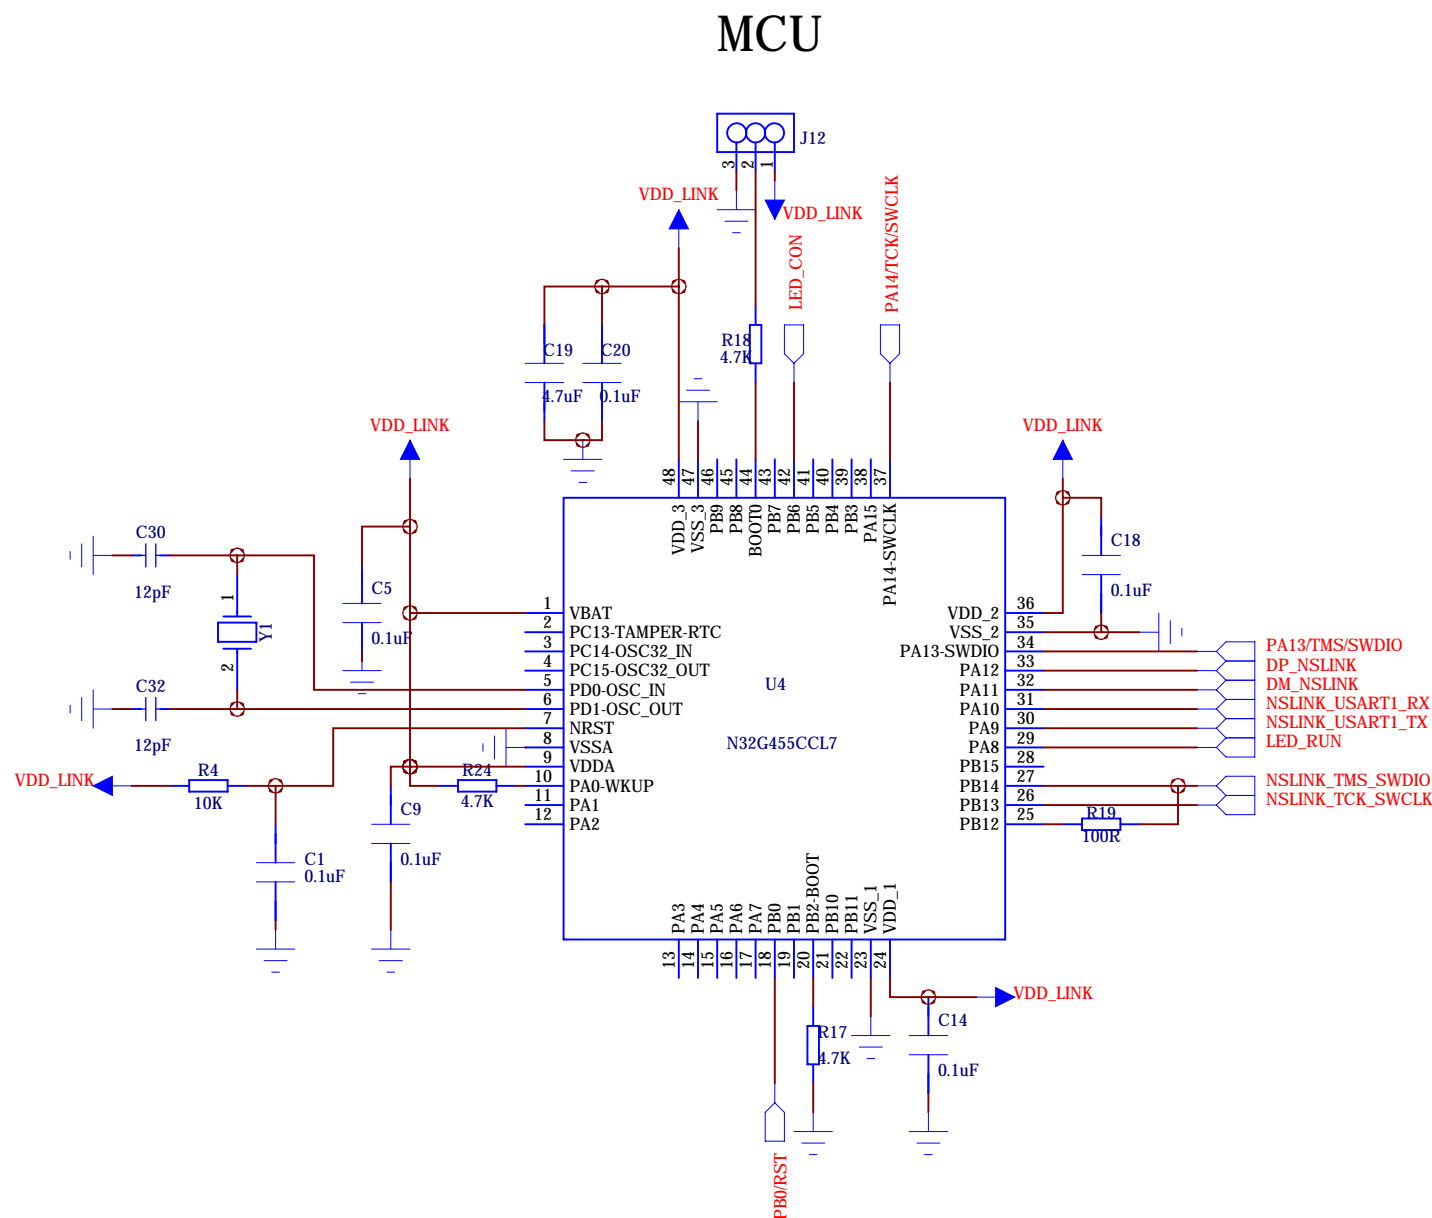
MCU

J12
3 2 1
VDD_LINK
VDD_LINK
LED_CON
PA14/TCK/SWCLK
R18
4.7K
C19
4.7uF
C20
0.1uF
VDD_LINK
VDD_LINK
48 47 46 45 44 43 42 41 40 39 38 37
VDD_3 VSS_3 PB9 PB8 BOOT0 PB7 PB6 PB5 PB4 PB3 PA15 PA14-SWCLK
C18
0.1uF
C30
12pF
C5
0.1uF
1
Y1
2
C32
12pF
1 VBAT
2 PC13-TAMPER-RTC
3 PC14-OSC32_IN
4 PC15-OSC32_OUT
5 PD0-OSC_IN
6 PD1-OSC_OUT
7 NRST
8 VSSA
9 VDDA
10 PA0-WKUP
11 PA1
12 PA2
U4
N32G455CCL7
VDD_2 36
VSS_2 35
PA13-SWDIO 34
PA12 33
PA11 32
PA10 31
PA9 30
PA8 29
PB15 28
PB14 27
PB13 26
PB12 25
PA13/TMS/SWDIO
DP_NSLINK
DM_NSLINK
NSLINK_USART1_RX
NSLINK_USART1_TX
LED_RUN
NSLINK_TMS_SWDIO
NSLINK_TCK_SWCLK
R19
100R
VDD_LINK
R4
10K
R24
4.7K
C9
0.1uF
C1
0.1uF
PA3 PA4 PA5 PA6 PA7 PB0 PB1 PB2-BOOT PB10 PB11 VSS_1 VDD_1
13 14 15 16 17 18 19 20 21 22 23 24
VDD_LINK
R17
4.7K
C14
0.1uF
PB0/RST